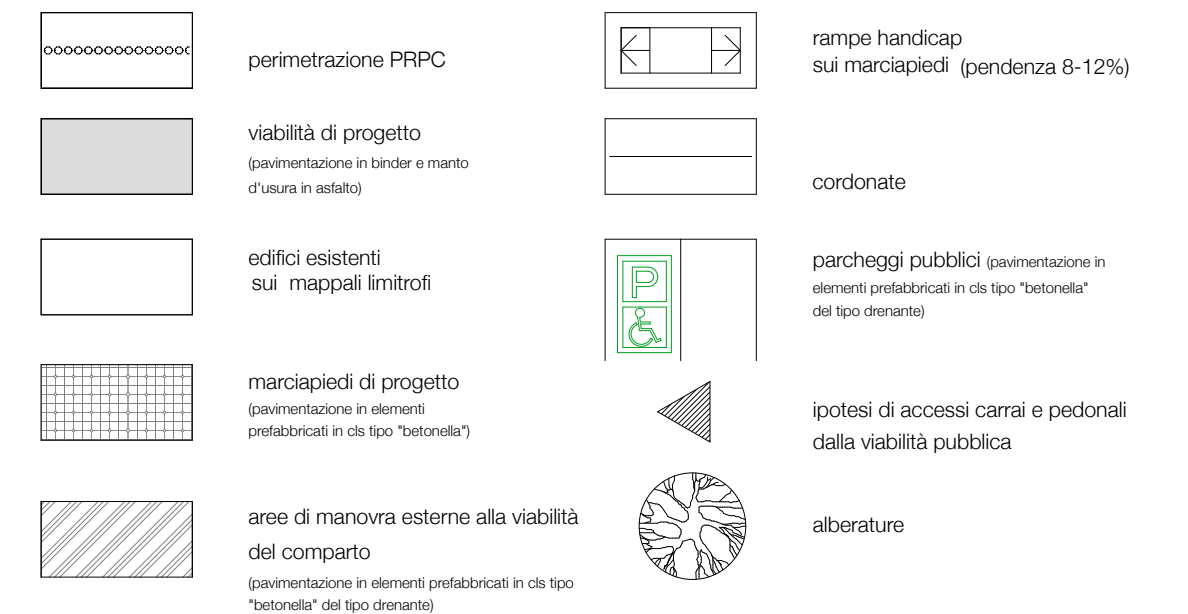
perimetrazione PRPC

viabilità di progetto
(pavimentazione in binder e manto d'usura in asfalto)

edifici esistenti sui mappali limitrofi

marciapiedi di progetto
(pavimentazione in elementi prefabbricati in cls tipo "betonella")

aree di manovra esterne alla viabilità del comparto
(pavimentazione in elementi prefabbricati in cls tipo "betonella" del tipo drenante)

rampe handicap sui marciapiedi (pendenza 8-12%)

cordonate

P

parcheggi pubblici (pavimentazione in elementi prefabbricati in cls tipo "betonella" del tipo drenante)

ipotesi di accessi carrai e pedonali dalla viabilità pubblica

alberature